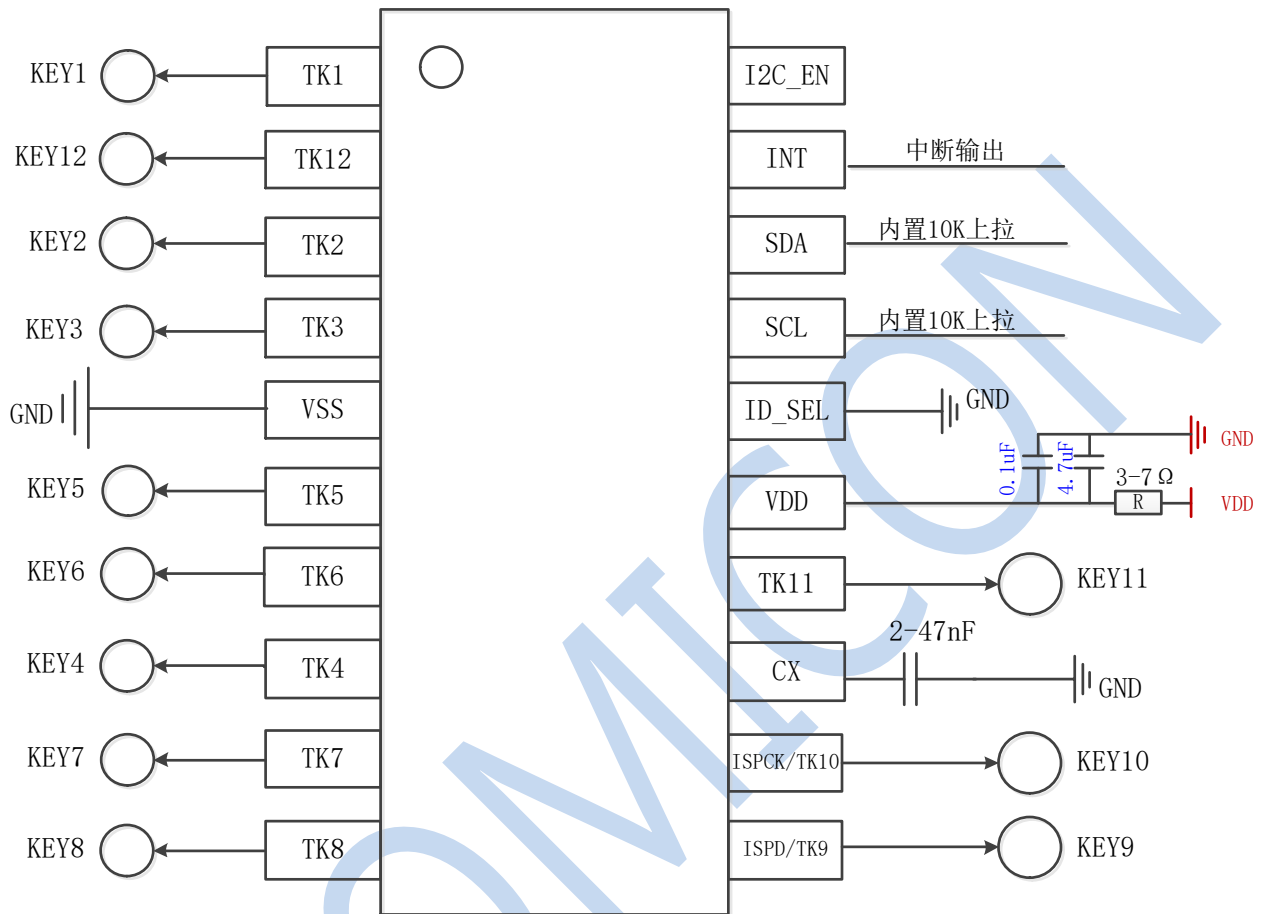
KEY1
TK1
I2C_EN
KEY12
TK12
INT
中断输出
KEY2
TK2
SDA
内置10K上拉
KEY3
TK3
SCL
内置10K上拉
GND
VSS
ID_SEL
GND
GND
0.1uF
4.7uF
3-7 Ω
KEY5
TK5
VDD
R
VDD
KEY6
TK6
TK11
KEY11
2-47nF
KEY4
TK4
CX
GND
KEY7
TK7
ISPCK/TK10
KEY10
KEY8
TK8
ISPD/TK9
KEY9
OMICON